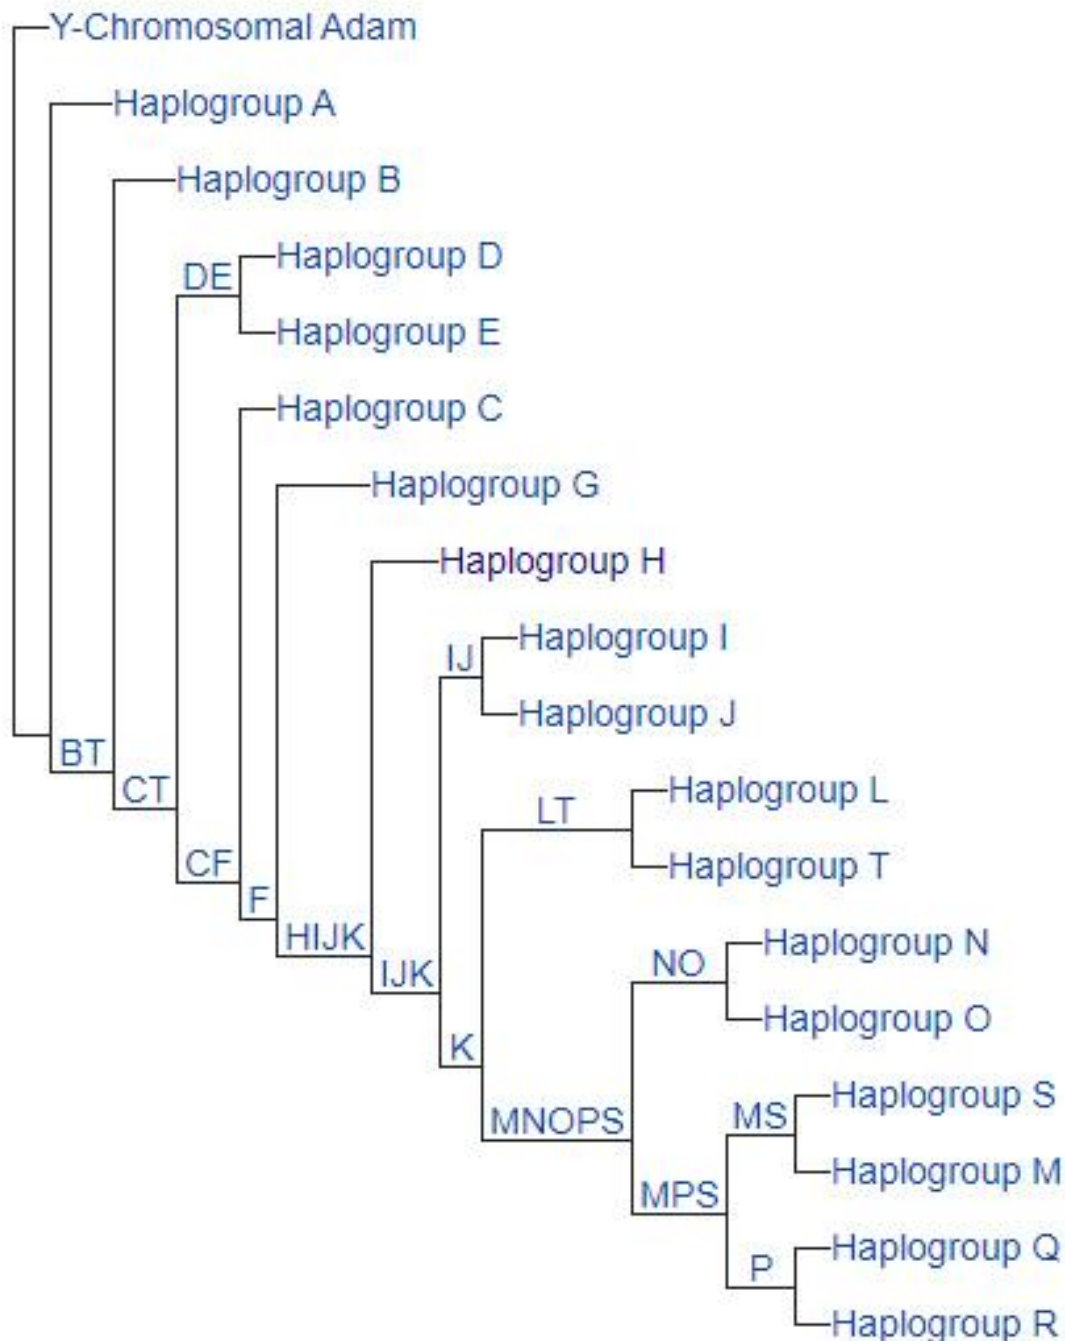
Y-Chromosomal Adam
Haplogroup A
Haplogroup B
DE
Haplogroup D
Haplogroup E
Haplogroup C
Haplogroup G
Haplogroup H
IJ
Haplogroup I
Haplogroup J
BT
CT
LT
Haplogroup L
Haplogroup T
CF
F
HIJK
IJK
NO
Haplogroup N
Haplogroup O
K
MNOPS
MS
Haplogroup S
Haplogroup M
MPS
P
Haplogroup Q
Haplogroup R